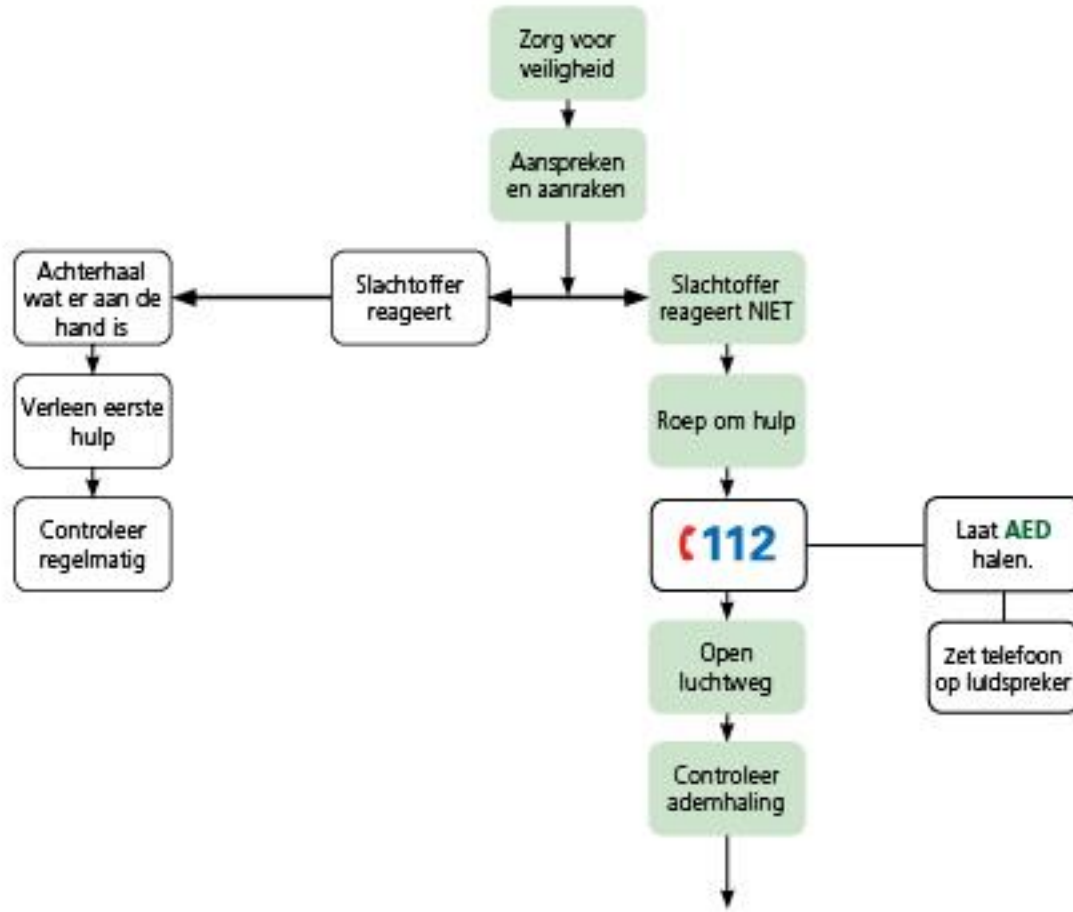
Zorg voor veiligheid

Aanspreken en aanraken

Slachtoffer reageert

Achterhaal wat er aan de hand is

Verleen eerste hulp

Controleer regelmatig

Slachtoffer reageert NIET

Roep om hulp

112

Laat AED halen.

Zet telefoon op luidspreker

Open luchtweg

Controleer ademhaling